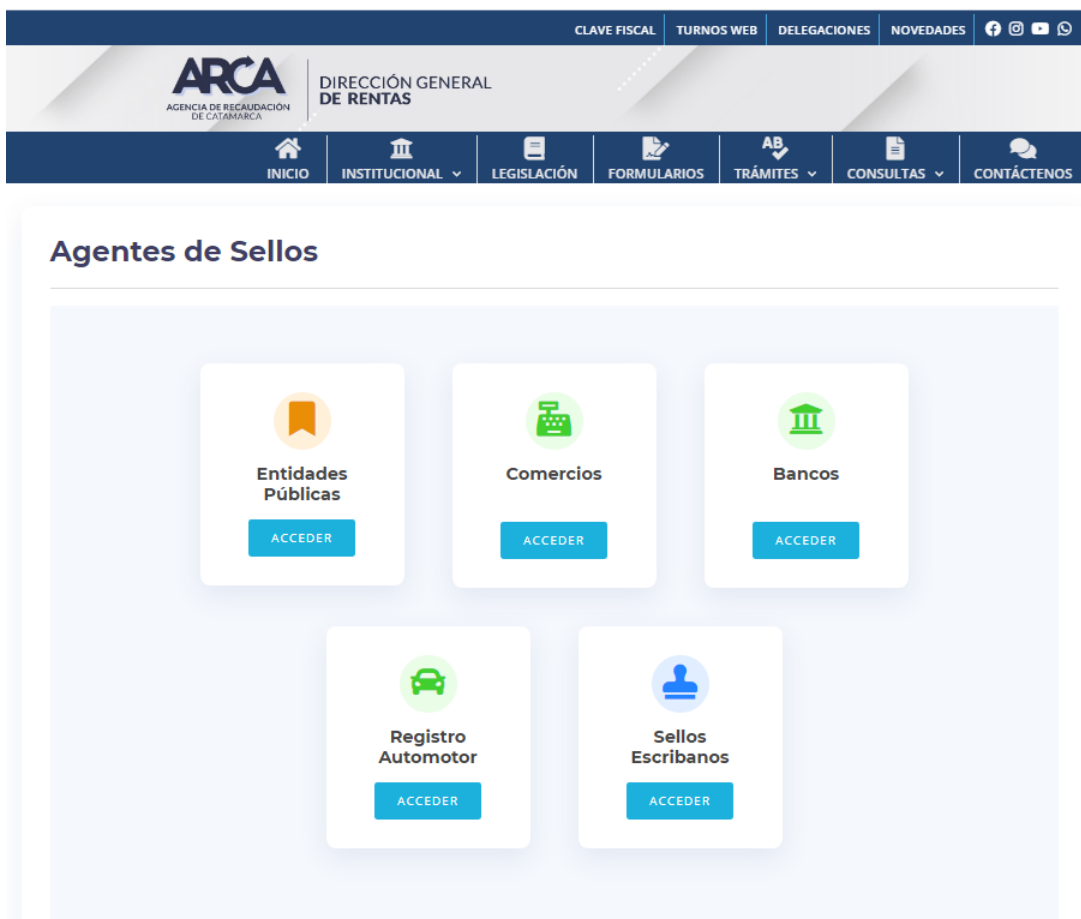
CLAVE FISCAL | TURNOS WEB | DELEGACIONES | NOVEDADES

ARCA
AGENCIA DE RECAUDACIÓN DE CATAMARCA

DIRECCIÓN GENERAL
DE RENTAS

INICIO | INSTITUCIONAL | LEGISLACIÓN | FORMULARIOS | TRÁMITES | CONSULTAS | CONTÁCTENOS

Agentes de Sellos

Entidades Públicas
ACCEDER

Comercios
ACCEDER

Bancos
ACCEDER

Registro Automotor
ACCEDER

Sellos Escribanos
ACCEDER